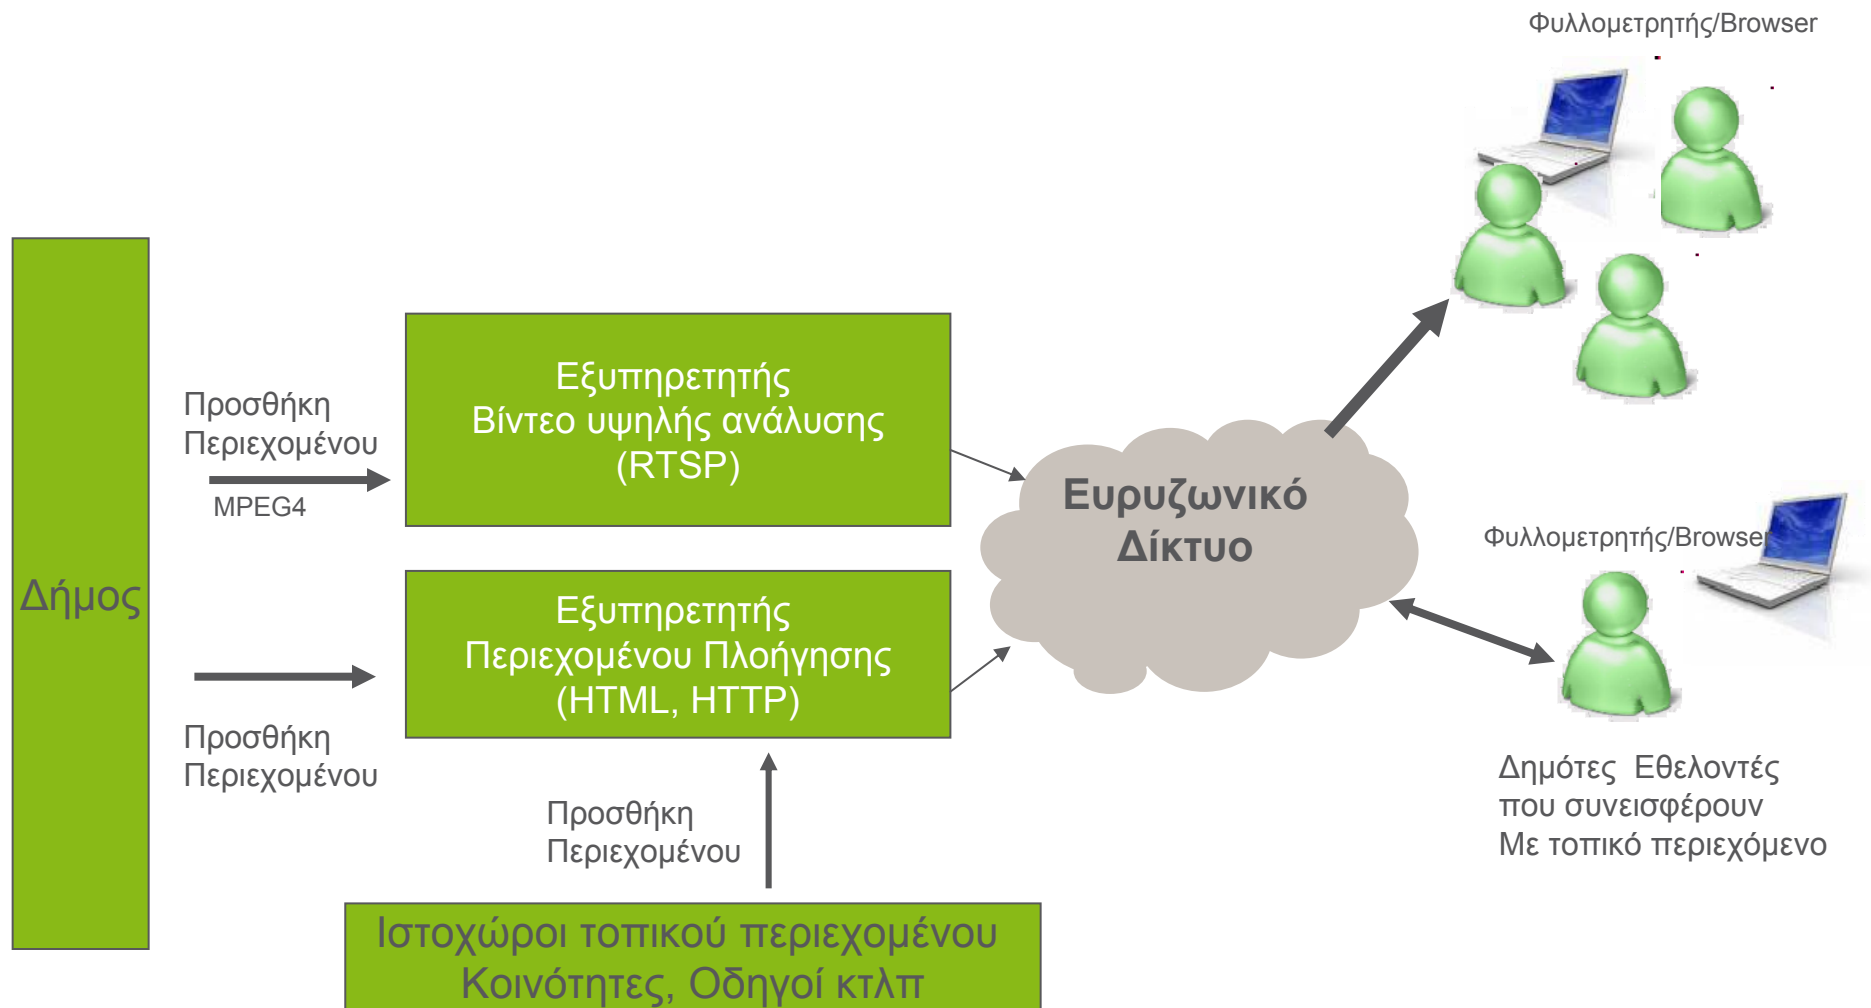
Φυλλομετρητής/Browser

Δήμος

Προσθήκη Περιεχομένου

MPEG4

Εξυπηρετητής
Βίντεο υψηλής ανάλυσης
(RTSP)

Ευρυζωνικό Δίκτυο

Φυλλομετρητής/Browser

Εξυπηρετητής
Περιεχομένου Πλοήγησης
(HTML, HTTP)

Προσθήκη Περιεχομένου

Προσθήκη Περιεχομένου

Δημότες Εθελοντές
που συνεισφέρουν
Με τοπικό περιεχόμενο

Ιστοχώροι τοπικού περιεχομένου
Κοινότητες, Οδηγοί κτλπ